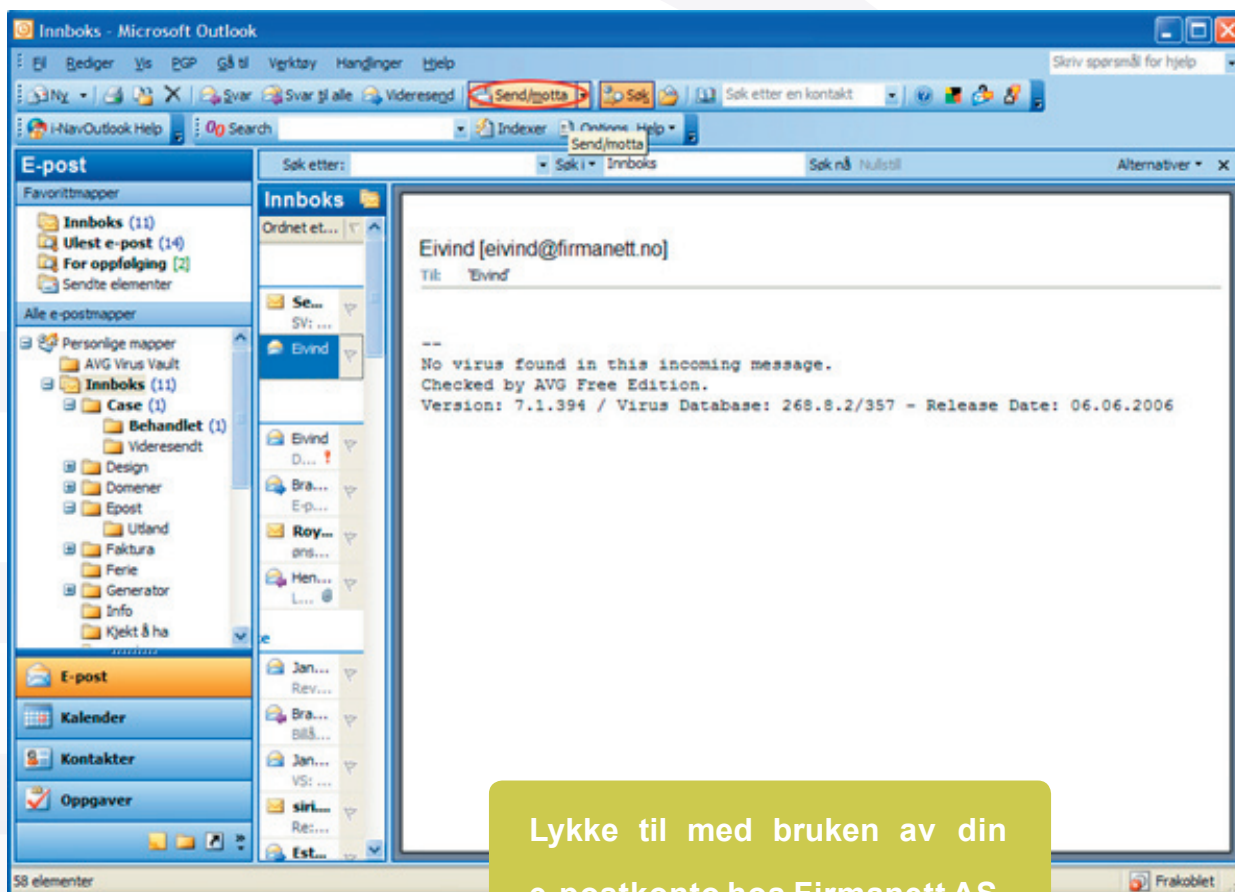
Innboks - Microsoft Outlook

Fil Rediger Vis PGP Gå til Verktøy Handlinger Hjelp

Skriv spørsmål for hjelp

Ny Svar Svar til alle Videresend Send/motta Søk Søk etter en kontakt

i-NavOutlook Help 0p Search Indexer Options Help

Send/motta

E-post

Søk etter: Søk i Innboks Søk nå Nullstill Alternativer

Favorittmapper

Innboks (11)
Ulest e-post (14)
For oppfølging [2]
Sendte elementer

Alle e-postmapper

Personlige mapper
AVG Virus Vault
Innboks (11)
Case (1)
Behandlet (1)
Videresendt
Design
Domener
Epost
Utland
Faktura
Ferie
Generator
Info
Kjekt å ha

E-post
Kalender
Kontakter
Oppgaver

Innboks

Ordnet et...

Se... SV: ...
Eivind
Eivind D...
Bra... E-p...
Røy... øns...
Hen... L...
Jan... Rev...
Bra... Billå...
Jan... VS: ...
siri... Re:...
Est...

Eivind [eivind@firmanett.no]
Til: 'Eivind'

--
No virus found in this incoming message.
Checked by AVG Free Edition.
Version: 7.1.394 / Virus Database: 268.8.2/357 - Release Date: 06.06.2006

Lykke til med bruken av din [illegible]

58 elementer

Frakoblet